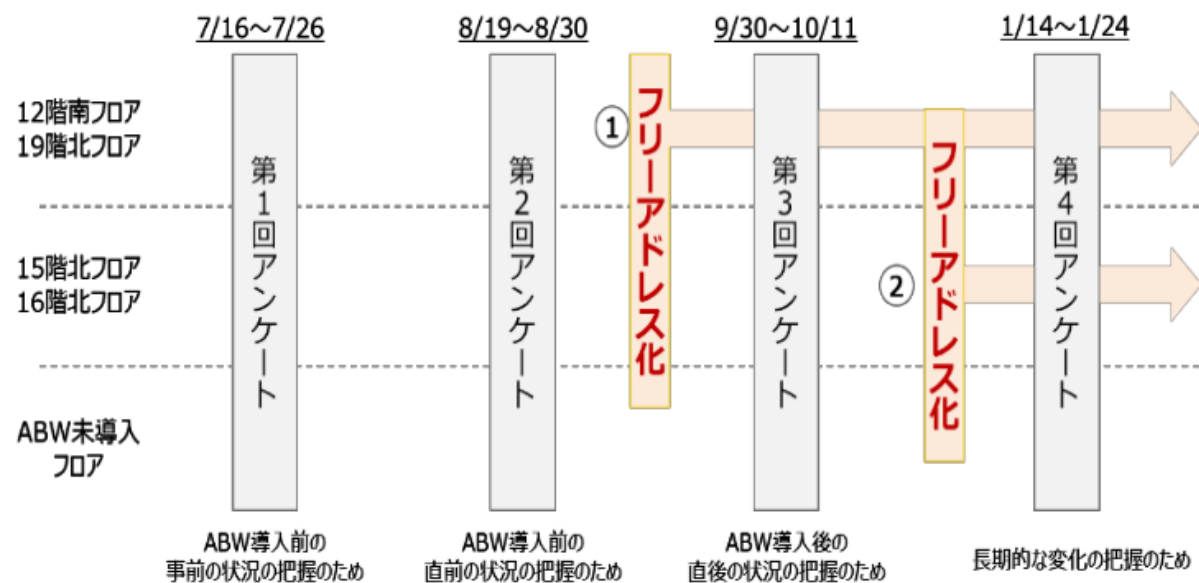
7/16～7/26

8/19～8/30

9/30～10/11

1/14～1/24

12階南フロア
19階北フロア

15階北フロア
16階北フロア

ABW未導入
フロア

第1回アンケート

第2回アンケート

①

フリーアドレス化

第3回アンケート

②

フリーアドレス化

第4回アンケート

ABW導入前の
事前の状況の把握のため

ABW導入前の
直前の状況の把握のため

ABW導入後の
直後の状況の把握のため

長期的な変化の把握のため